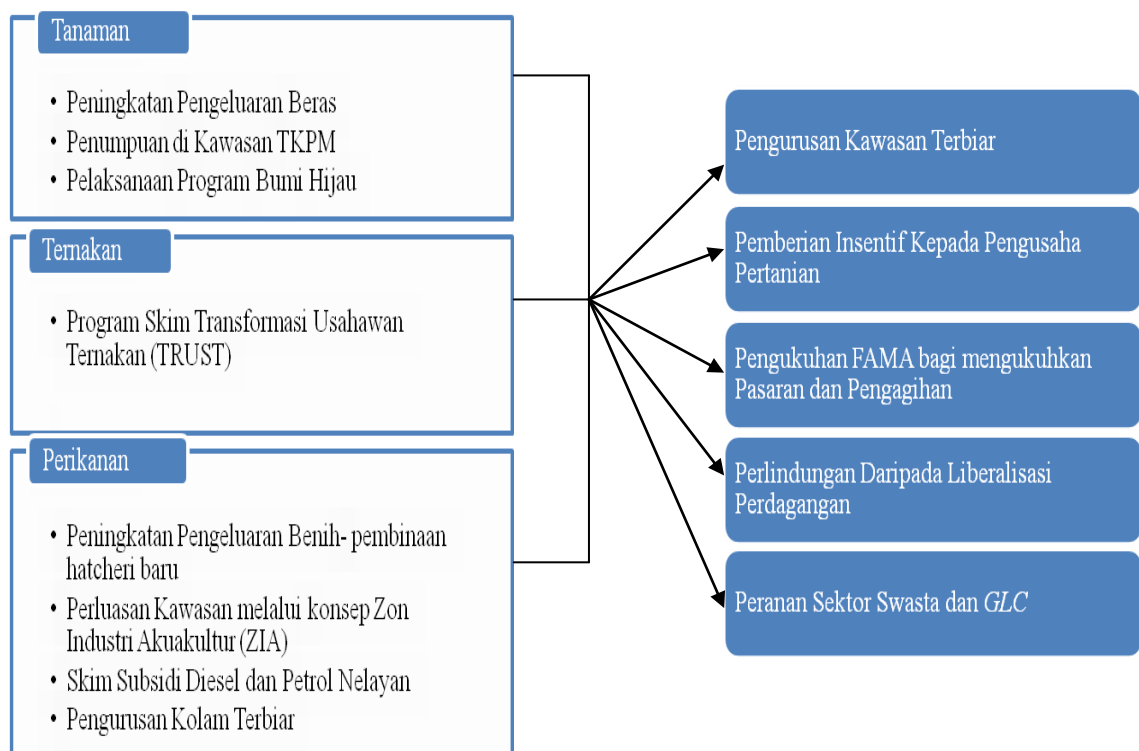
Tanaman

• Peningkatan Pengeluaran Beras
• Penumpuan di Kawasan TKPM
• Pelaksanaan Program Bumi Hijau

Ternakan

• Program Skim Transformasi Usahawan Ternakan (TRUST)

Perikanan

• Peningkatan Pengeluaran Benih- pembinaan hatcheri baru
• Perluasan Kawasan melalui konsep Zon Industri Akuakultur (ZIA)
• Skim Subsidi Diesel dan Petrol Nelayan
• Pengurusan Kolam Terbiar

Pengurusan Kawasan Terbiar

Pemberian Insentif Kepada Pengusaha Pertanian

Pengukuhan FAMA bagi mengukuhkan Pasaran dan Pengagihan

Perlindungan Daripada Liberalisasi Perdagangan

Peranan Sektor Swasta dan GLC